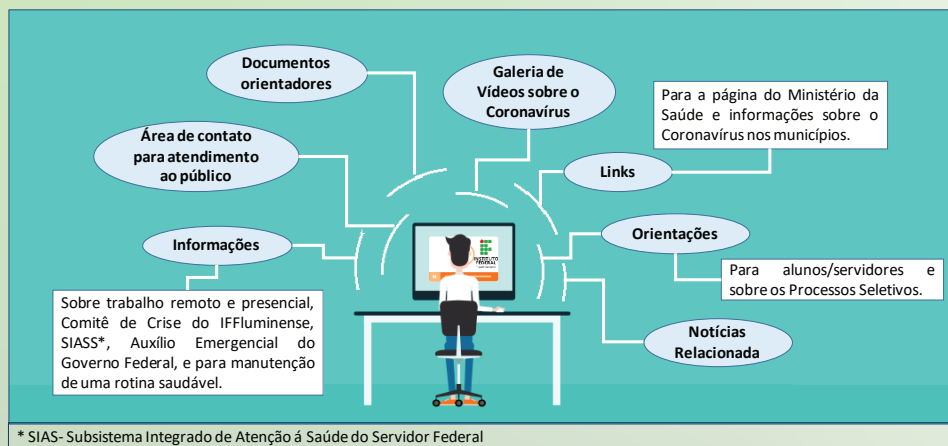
Documentos orientadores

Galeria de Vídeos sobre o Coronavírus

Para a página do Ministério da Saúde e informações sobre o Coronavírus nos municípios.

Área de contato para atendimento ao público

Links

Informações

INSTITUTO FEDERAL

Orientações

Para alunos/servidores e sobre os Processos Seletivos.

Sobre trabalho remoto e presencial, Comitê de Crise do IFFluminense, SIASS*, Auxílio Emergencial do Governo Federal, e para manutenção de uma rotina saudável.

Notícias Relacionada

* SIAS- Subsistema Integrado de Atenção á Saúde do Servidor Federal